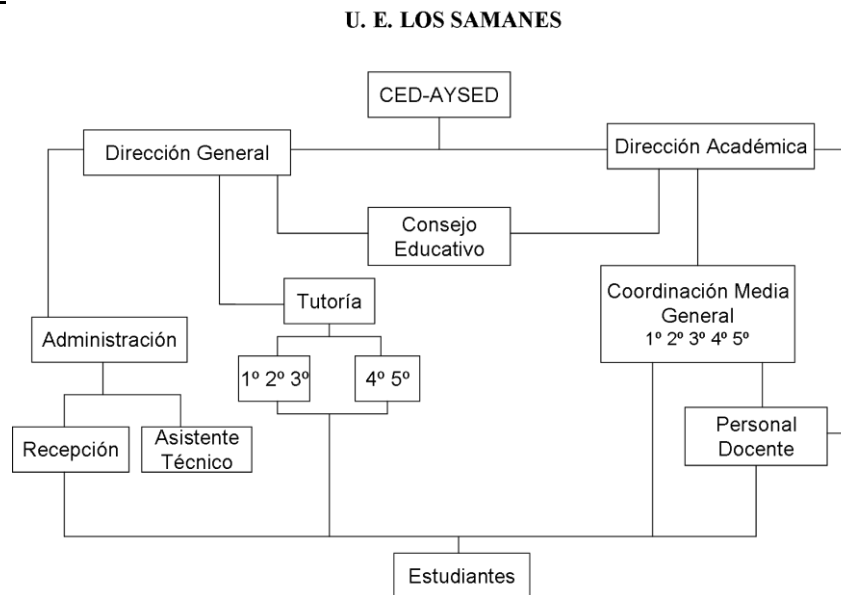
U. E. LOS SAMANES

CED-AYSED

Dirección General

Dirección Académica

Consejo Educativo

Tutoría

Coordinación Media General
1º 2º 3º 4º 5º

Administración

1º 2º 3º

4º 5º

Recepción

Asistente Técnico

Personal Docente

Estudiantes